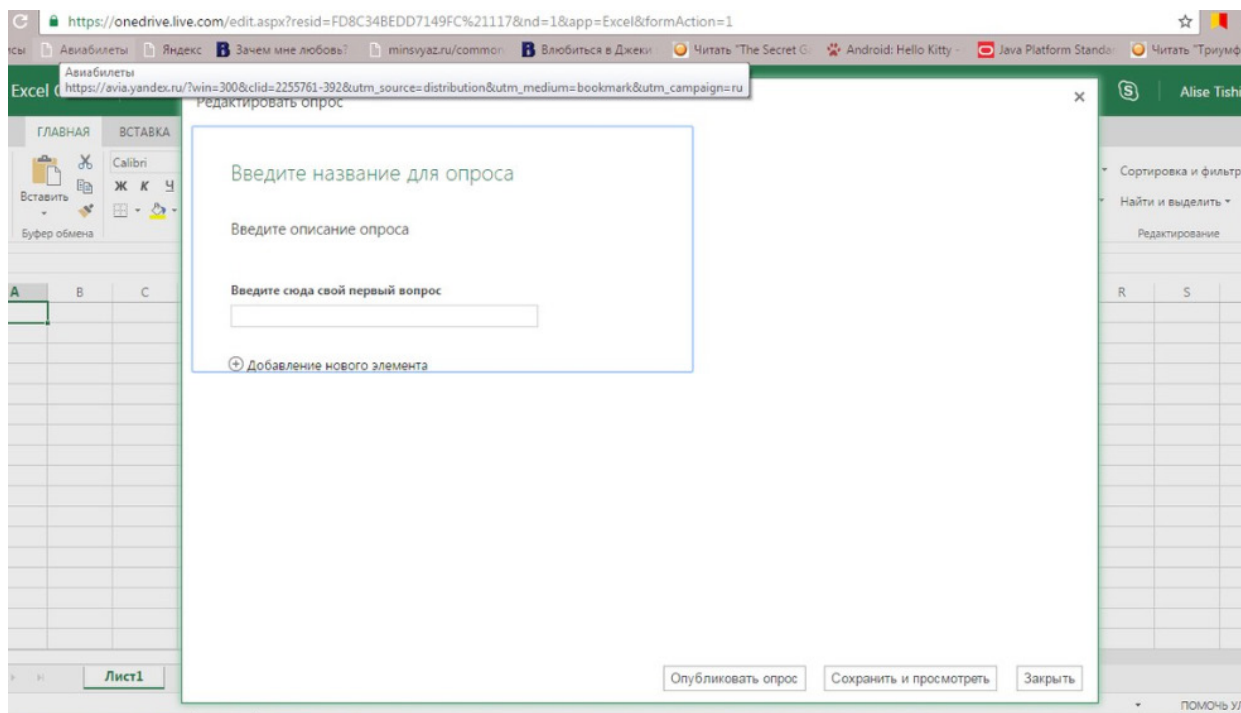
https://onedrive.live.com/edit.aspx?resid=FD8C34BEDD7149FC%21117&nd=1&app=Excel&formAction=1

сы Авиабилеты Яндекс Зачем мне любовь? minsvyaz.ru/common Влюбиться в Джеки Читать "The Secret G Android: Hello Kitty Java Platform Standa Читать "Триумф

Авиабилеты
https://avia.yandex.ru/?win=300&clid=2255761-392&utm_source=distribution&utm_medium=bookmark&utm_campaign=ru

Excel

Редактировать опрос

Alise Tishi

ГЛАВНАЯ ВСТАВКА

Calibri

Ж К Ч

Вставить

Буфер обмена

Сортировка и фильтр

Найти и выделить

Редактирование

A B C R S

Введите название для опроса

Введите описание опроса

Введите сюда свой первый вопрос

Добавление нового элемента

Лист1

Опубликовать опрос Сохранить и просмотреть Закрыть

ПОМОЧЬ УЛ